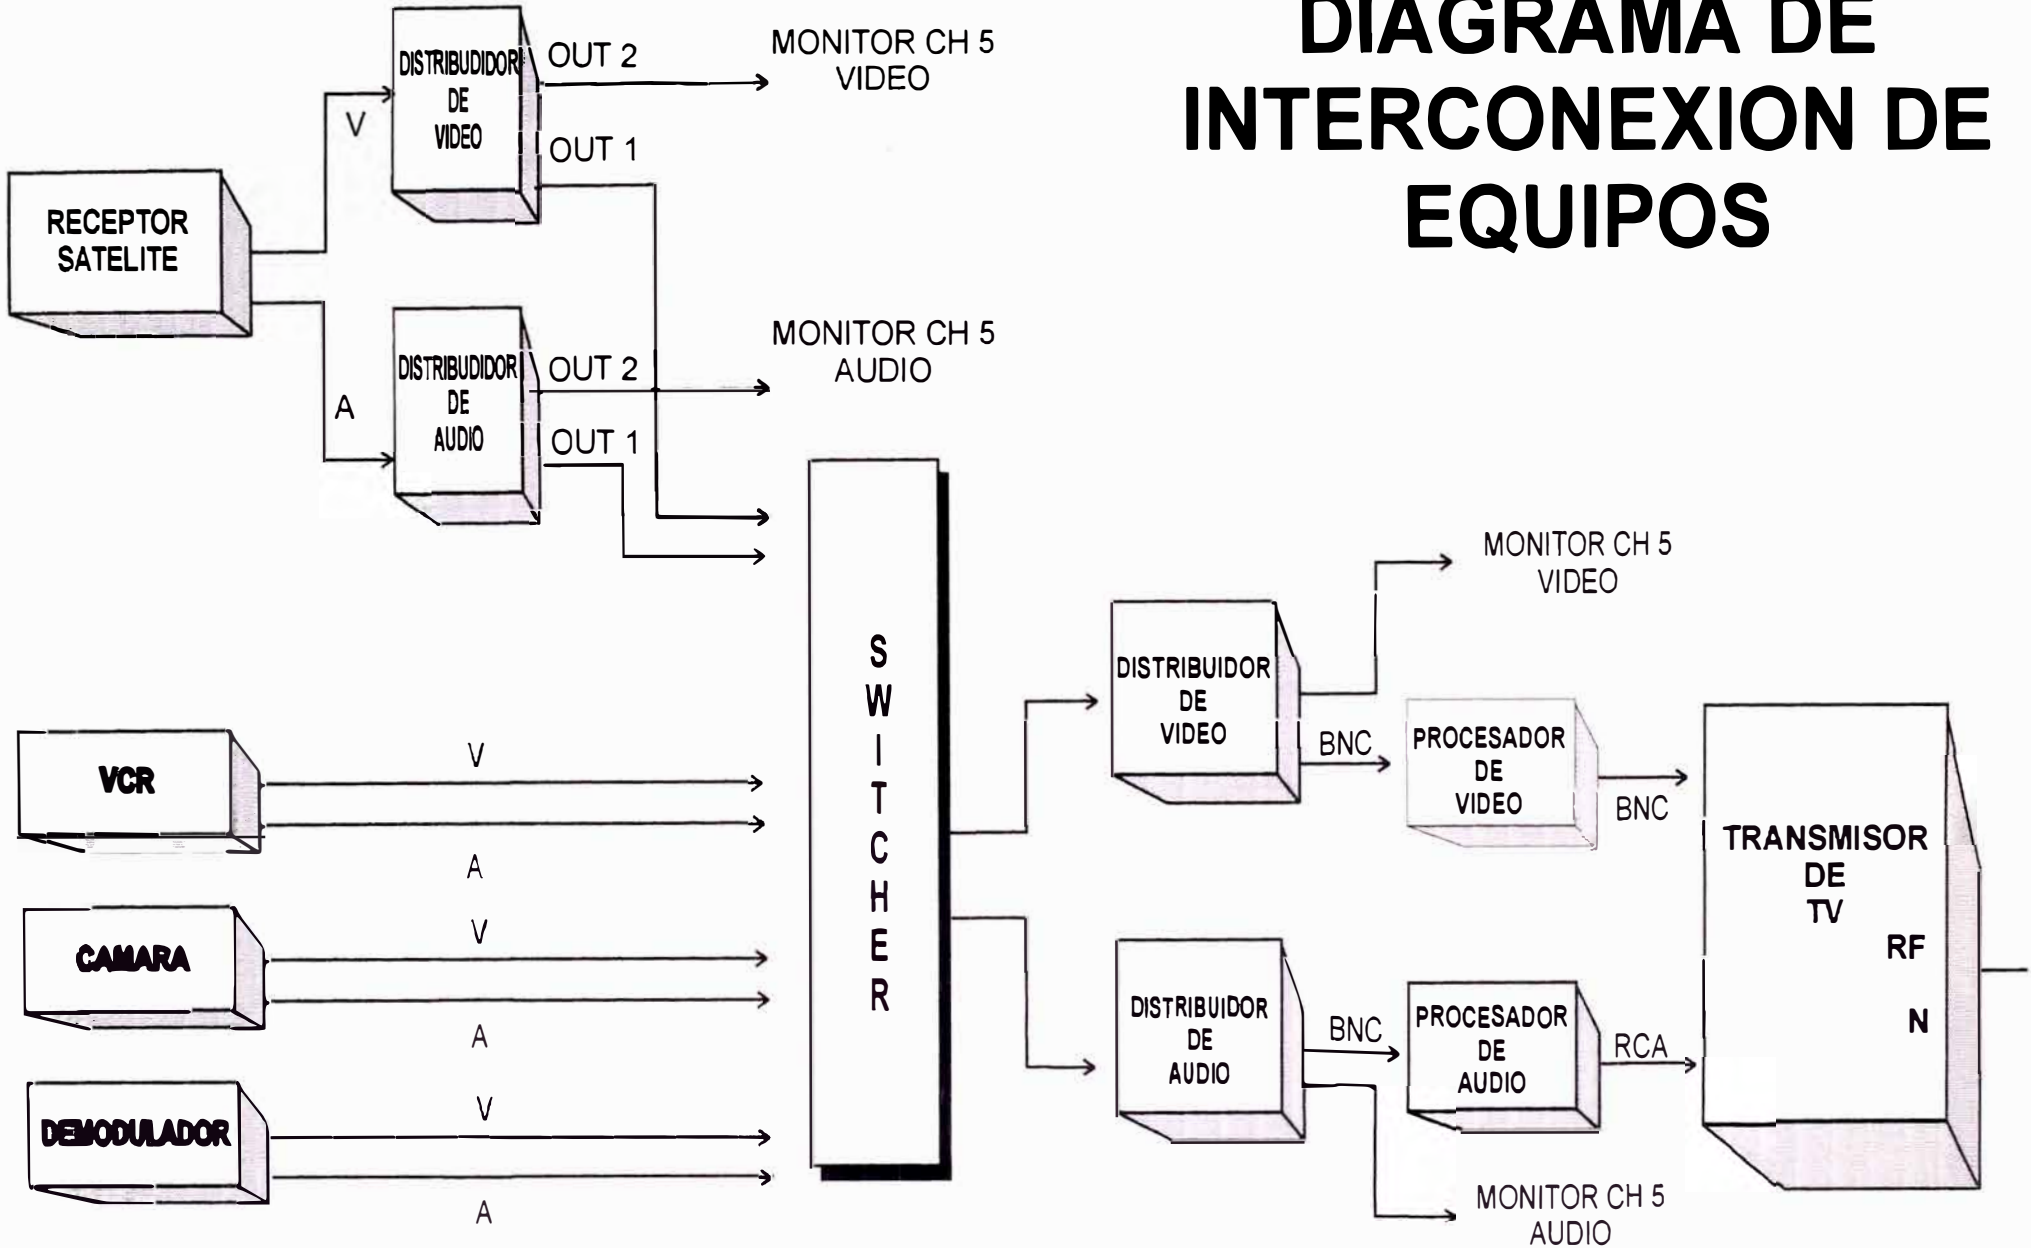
DIAGRAMA DE INTERCONEXION DE EQUIPOS

RECEPTOR SATELITE

V

DISTRIBUIDOR DE VIDEO

OUT 2

MONITOR CH 5 VIDEO

OUT 1

A

DISTRIBUIDOR DE AUDIO

OUT 2

MONITOR CH 5 AUDIO

OUT 1

S W I T C H E R

VCR

V

A

CAMARA

V

A

DEMODULADOR

V

A

DISTRIBUIDOR DE VIDEO

MONITOR CH 5 VIDEO

BNC

PROCESADOR DE VIDEO

BNC

DISTRIBUIDOR DE AUDIO

BNC

PROCESADOR DE AUDIO

RCA

MONITOR CH 5 AUDIO

TRANSMISOR DE TV

RF

N